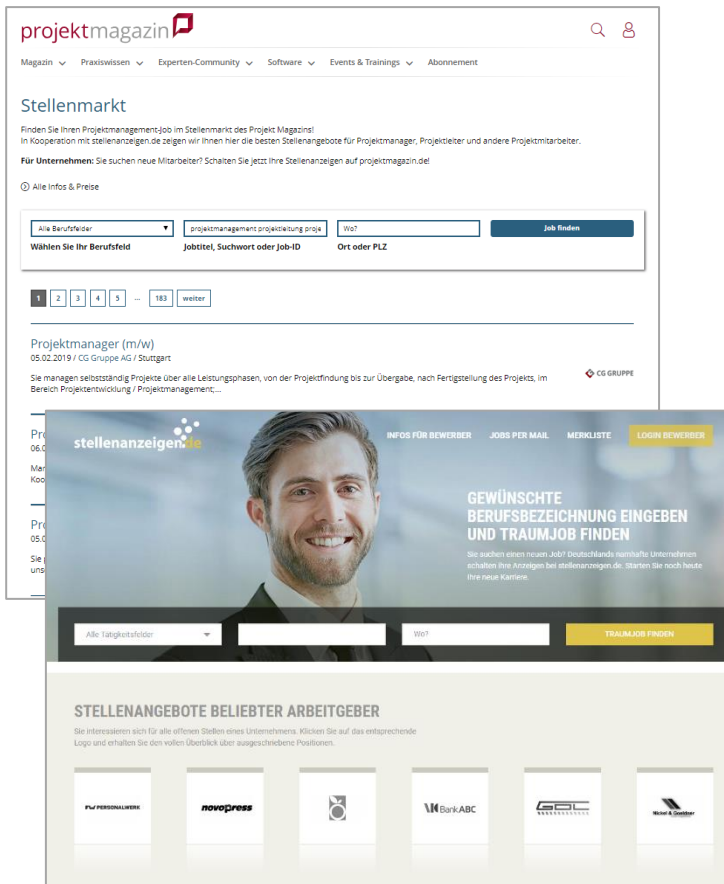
projektmagazin

Magazin Praxiswissen Experten-Community Software Events & Trainings Abonnement

Stellenmarkt

Finden Sie Ihren Projektmanagement-Job im Stellenmarkt des Projekt Magazins!
In Kooperation mit stellenanzeigen.de zeigen wir Ihnen hier die besten Stellenangebote für Projektmanager, Projektleiter und andere Projektmitarbeiter.

Für Unternehmen: Sie suchen neue Mitarbeiter? Schalten Sie jetzt Ihre Stellenanzeigen auf projektmagazin.de!

Alle Infos & Preise

Alle Berufsfelder
Wählen Sie Ihr Berufsfeld

projektmanagement projektleitung proje
Jobtitel, Suchwort oder Job-ID

Wo?
Ort oder PLZ

Job finden

1 2 3 4 5 ... 183 weiter

Projektmanager (m/w)
05.02.2019 / CG Gruppe AG / Stuttgart

CG GRUPPE

Sie managen selbstständig Projekte über alle Leistungsphasen, von der Projektfindung bis zur Übergabe, nach Fertigstellung des Projekts, im Bereich Projektentwicklung / Projektmanagement;...

Pro
06.0
Mar
Koo

Pro
05.0
Sie
uns

stellenanzeigen.de

INFOS FÜR BEWERBER JOBS PER MAIL MERKLISTE LOGIN BEWERBER

GEWÜNSCHTE BERUFSBEZEICHNUNG EINGEBEN UND TRAUMJOB FINDEN

Sie suchen einen neuen Job? Deutschlands namhafte Unternehmen schalten ihre Anzeigen bei stellenanzeigen.de. Starten Sie noch heute Ihre neue Karriere.

Alle Tätigkeitsfelder

Wo?

TRAUMJOB FINDEN

STELLENANGEBOTE BELIEBTER ARBEITGEBER

Sie interessieren sich für alle offenen Stellen eines Unternehmens. Klicken Sie auf das entsprechende Logo und erhalten Sie den vollen Überblick über ausgeschriebene Positionen.

PERSONALWERK

novopress

BankABC

GDC

Nickel & Goeldner